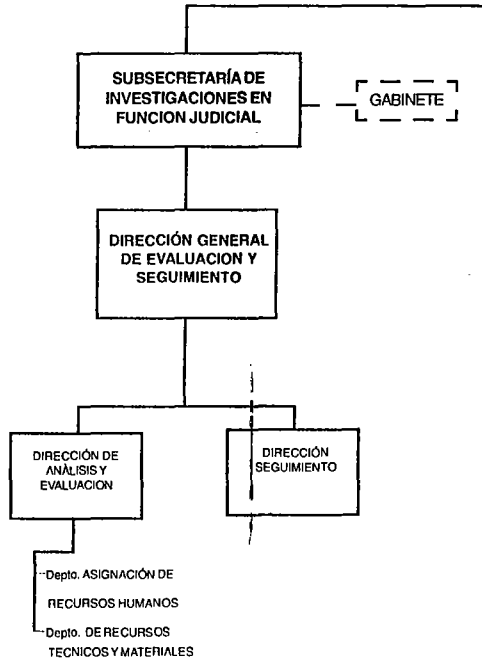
SUBSECRETARÍA DE INVESTIGACIONES EN FUNCION JUDICIAL

GABINETE

DIRECCIÓN GENERAL DE EVALUACION Y SEGUIMIENTO

DIRECCIÓN DE ANÁLISIS Y EVALUACION

DIRECCIÓN SEGUIMIENTO

Depto. ASIGNACIÓN DE RECURSOS HUMANOS

Depto. DE RECURSOS TECNICOS Y MATERIALES